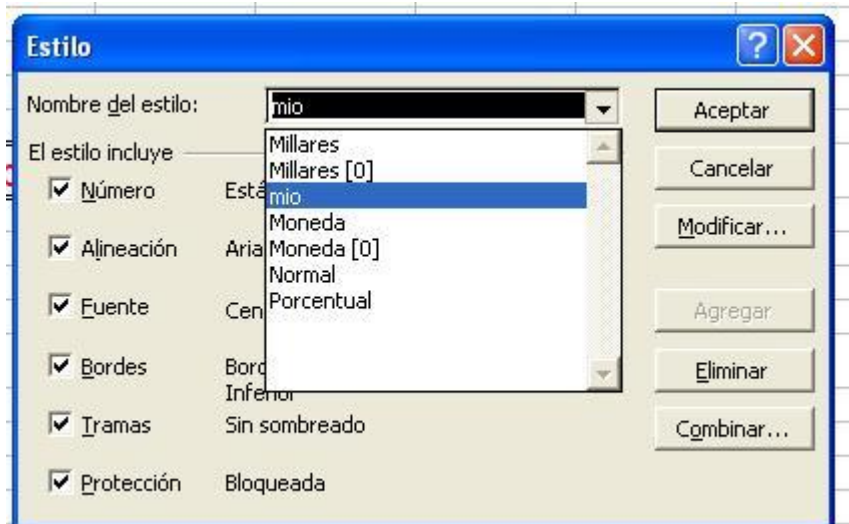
Estilo

Nombre del estilo: mio

Millares
Millares [0]
mio
Moneda
Moneda [0]
Normal
Porcentual

El estilo incluye

Número Está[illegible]

Alineación Aria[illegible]

Fuente Cen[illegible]

Bordes Bord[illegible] Inferior

Tramas Sin sombreado

Protección Bloqueada

Aceptar

Cancelar

Modificar...

Agregar

Eliminar

Combinar...